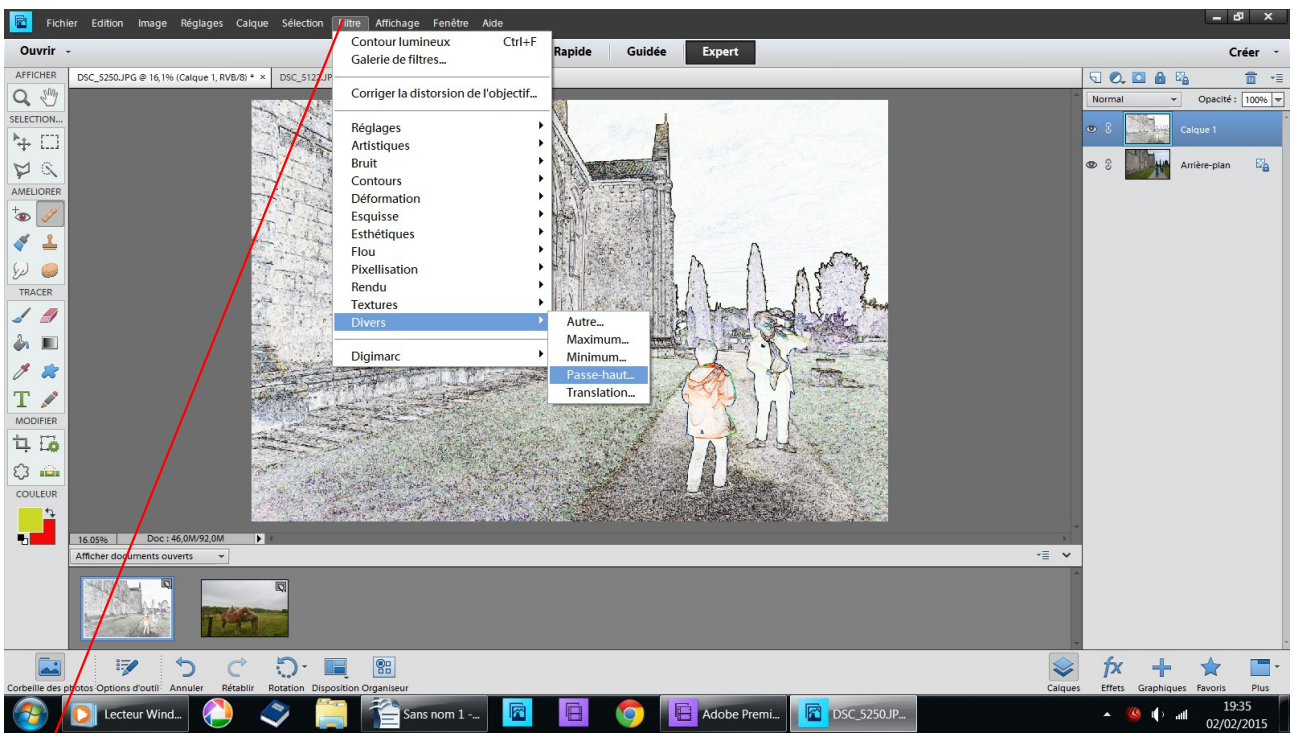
Fichier Edition Image Réglages Calque Sélection Filtre Affichage Fenêtre Aide

Ouvrir

Rapide Guidée Expert

Créer

AFFICHER

DSC_5250.JPG @ 16,1% (Calque 1, RVB/8) * ×  DSC_5122.JP

SELECTION...

AMELIORER

TRACER

MODIFIER

COULEUR

Contour lumineux Ctrl+F
Galerie de filtres...

Corriger la distorsion de l'objectif...

Réglages
Artistiques
Bruit
Contours
Déformation
Esquisse
Esthétiques
Flou
Pixellisation
Rendu
Textures
Divers

Digimarc

Autre...
Maximum...
Minimum...
Passe-haut...
Translation...

Normal
Opacité : 100%

Calque 1
Arrière-plan

16.05%  Doc : 46,0M/92,0M

Afficher documents ouverts

Corbeille des photos Options d'outil Annuler Rétablir Rotation Disposition Organiseur

Calques Effets Graphiques Favoris Plus

Lecteur Wind...  Sans nom 1 -...  Adobe Premi...  DSC_5250.JP...

19:35
02/02/2015